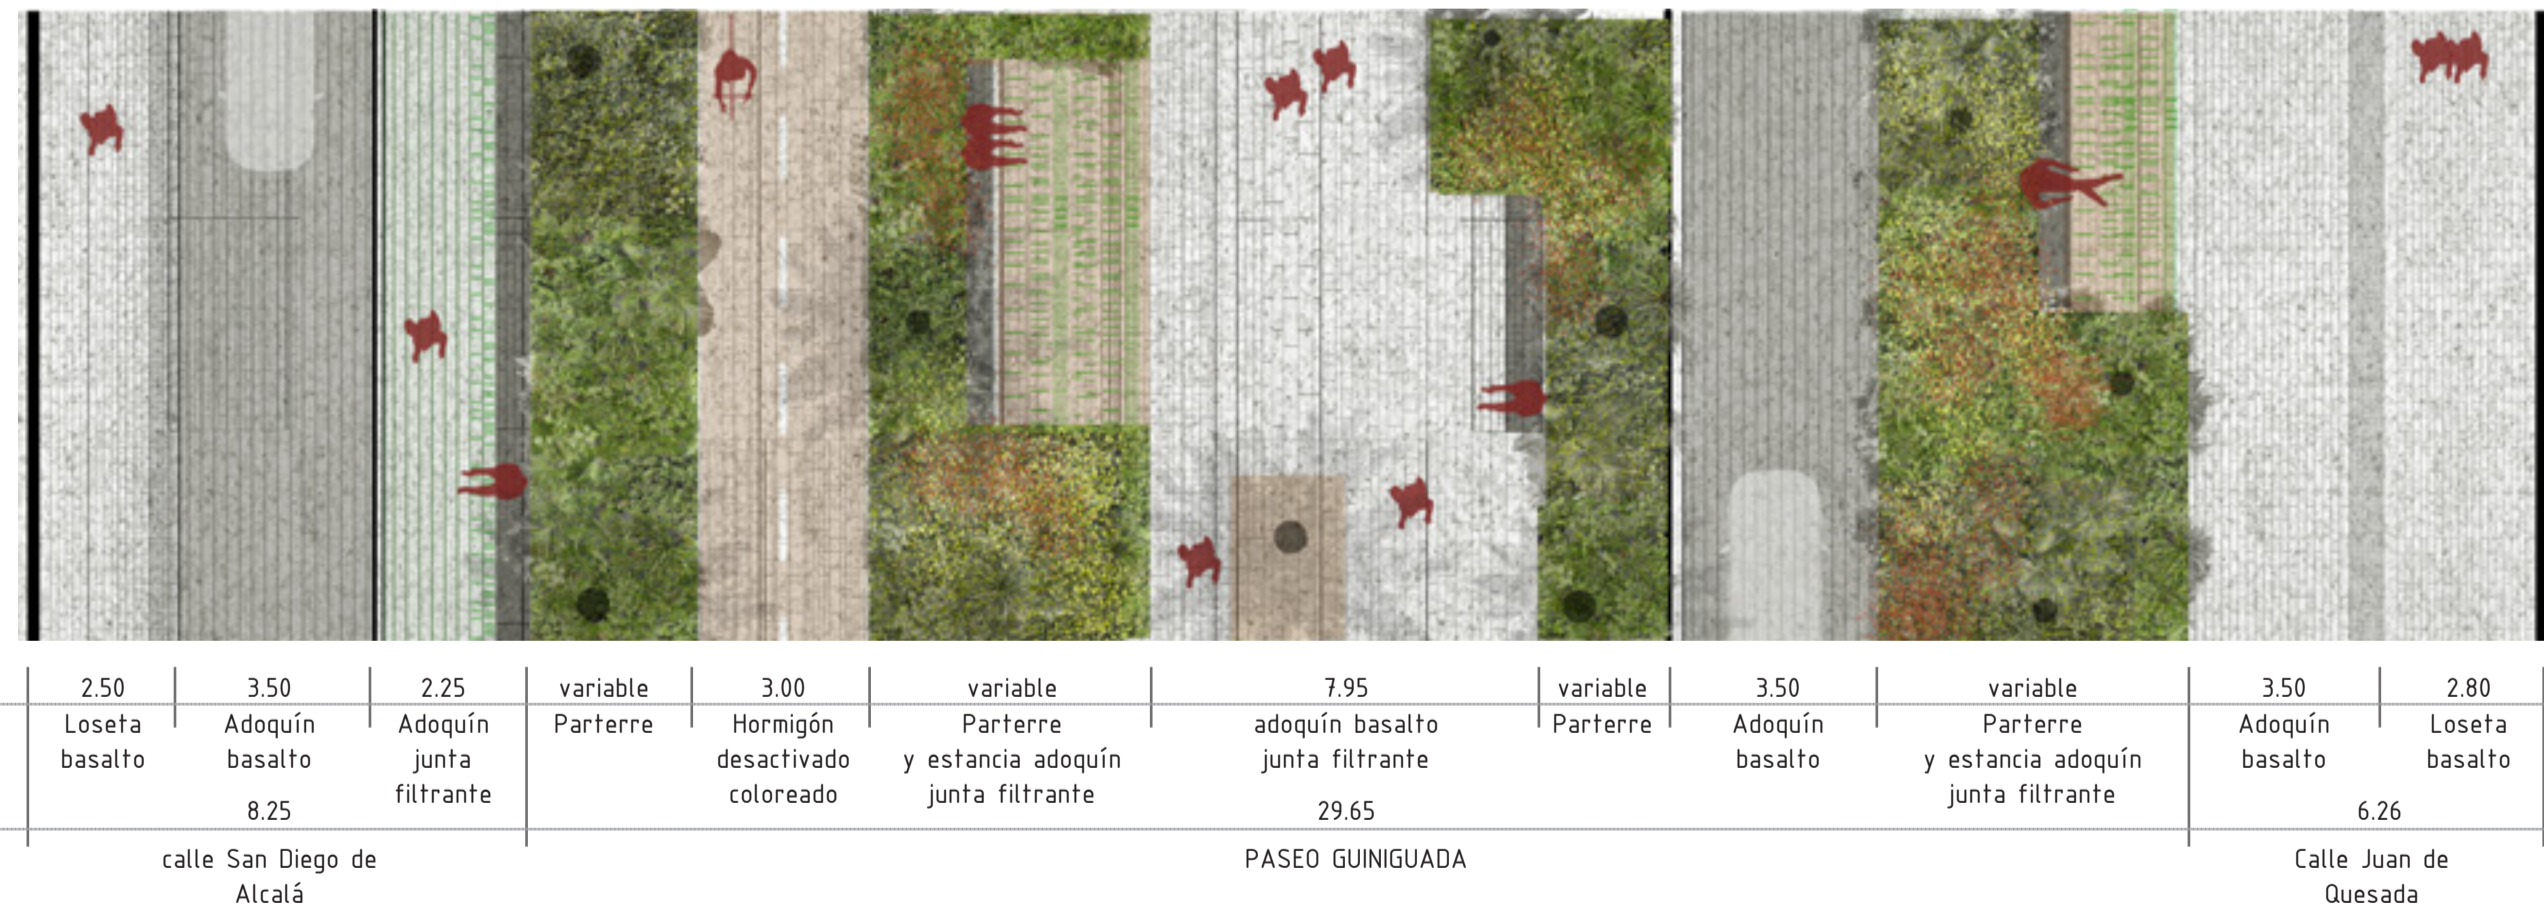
| 2.50 | 3.50 | 2.25 | variable | 3.00 | variable | 7.95 | variable | 3.50 | variable | 3.50 | 2.80 |
|---|---|---|---|---|---|---|---|---|---|---|---|
| Loseta basalto | Adoquín basalto | Adoquín junta filtrante | Parterre | Hormigón desactivado coloreado | Parterre y estancia adoquín junta filtrante | adoquín basalto junta filtrante | Parterre | Adoquín basalto | Parterre y estancia adoquín junta filtrante | Adoquín basalto | Loseta basalto |

8.25

29.65

6.26

calle San Diego de Alcalá

PASEO GUINIGUADA

Calle Juan de Quesada